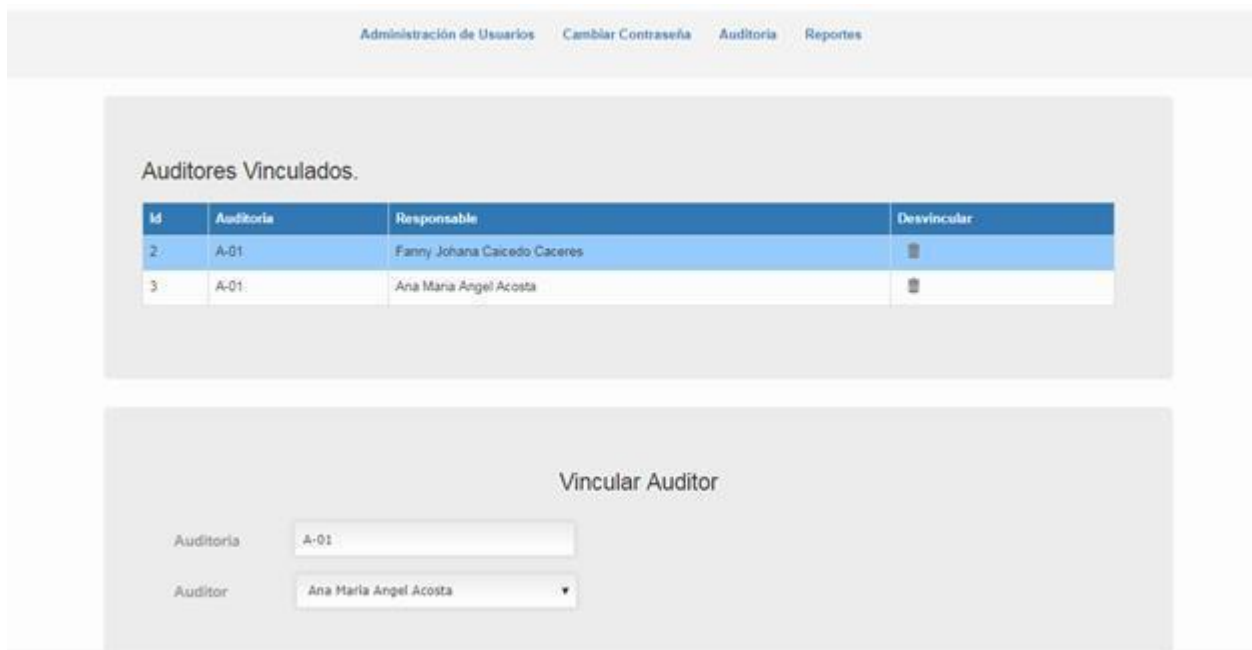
Administración de Usuarios Cambiar Contraseña Auditoria Reportes

Auditores Vinculados.

| Id | Auditoria | Responsable | Desvincular |
|---|---|---|---|
| 2 | A-01 | Fanny Johana Caicedo Caceres | |
| 3 | A-01 | Ana Maria Angel Acosta | |

Vincular Auditor

Auditoria A-01

Auditor Ana Maria Angel Acosta